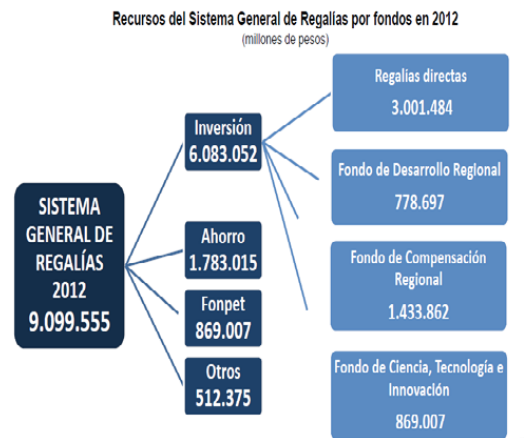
Recursos del Sistema General de Regalías por fondos en 2012
(millones de pesos)

SISTEMA GENERAL DE REGALÍAS 2012
9.099.555

Inversión
6.083.052

Ahorro
1.783.015

Fonpet
869.007

Otros
512.375

Regalías directas
3.001.484

Fondo de Desarrollo Regional
778.697

Fondo de Compensación Regional
1.433.862

Fondo de Ciencia, Tecnología e Innovación
869.007